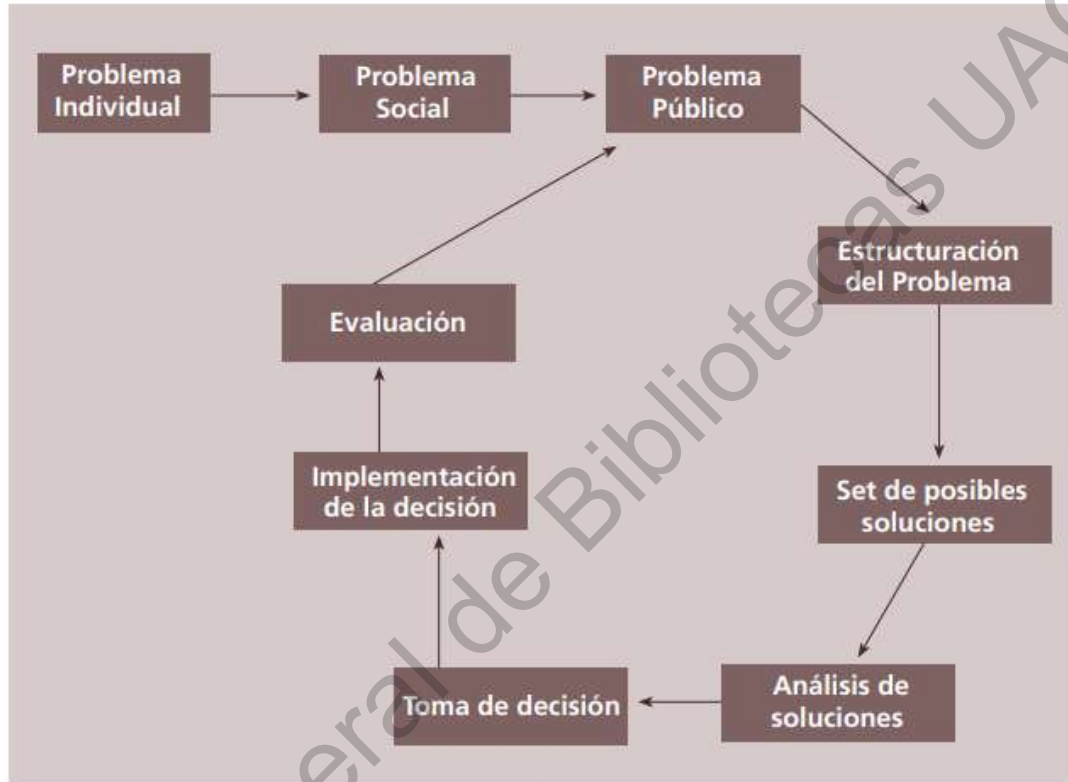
Problema Individual

Problema Social

Problema Público

Estructuración del Problema

Set de posibles soluciones

Análisis de soluciones

Toma de decisión

Implementación de la decisión

Evaluación

eral de Bibliotecas UAC